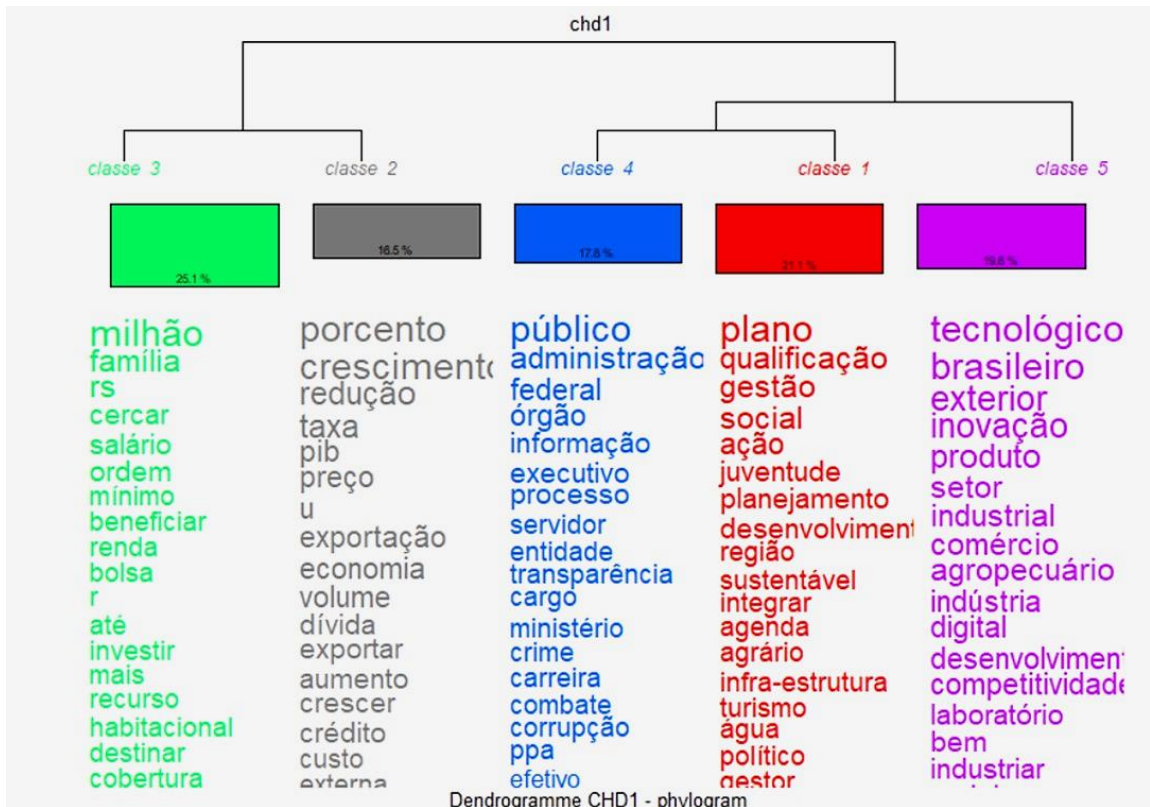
chd1

classe 3

classe 2

classe 4

classe 1

classe 5

25.1 %

16.5 %

17.8 %

21.1 %

19.6 %

milhão
família
rs
cercar
salário
ordem
mínimo
beneficiar
renda
bolsa
r
até
investir
mais
recurso
habitacional
destinar
cobertura

porcento
crescimento
redução
taxa
pib
preço
u
exportação
economia
volume
dívida
exportar
aumento
crescer
crédito
custo
externa

público
administração
federal
órgão
informação
executivo
processo
servidor
entidade
transparência
cargo
ministério
crime
carreira
combate
corrupção
ppa
efetivo

plano
qualificação
gestão
social
ação
juventude
planejamento
desenvolviment
região
sustentável
integrar
agenda
agrário
infra-estrutura
turismo
água
político
gestor

tecnológico
brasileiro
exterior
inovação
produto
setor
industrial
comércio
agropecuário
indústria
digital
desenvolviment
competitividade
laboratório
bem
industriar

Dendrogramme CHD1 - phylogram